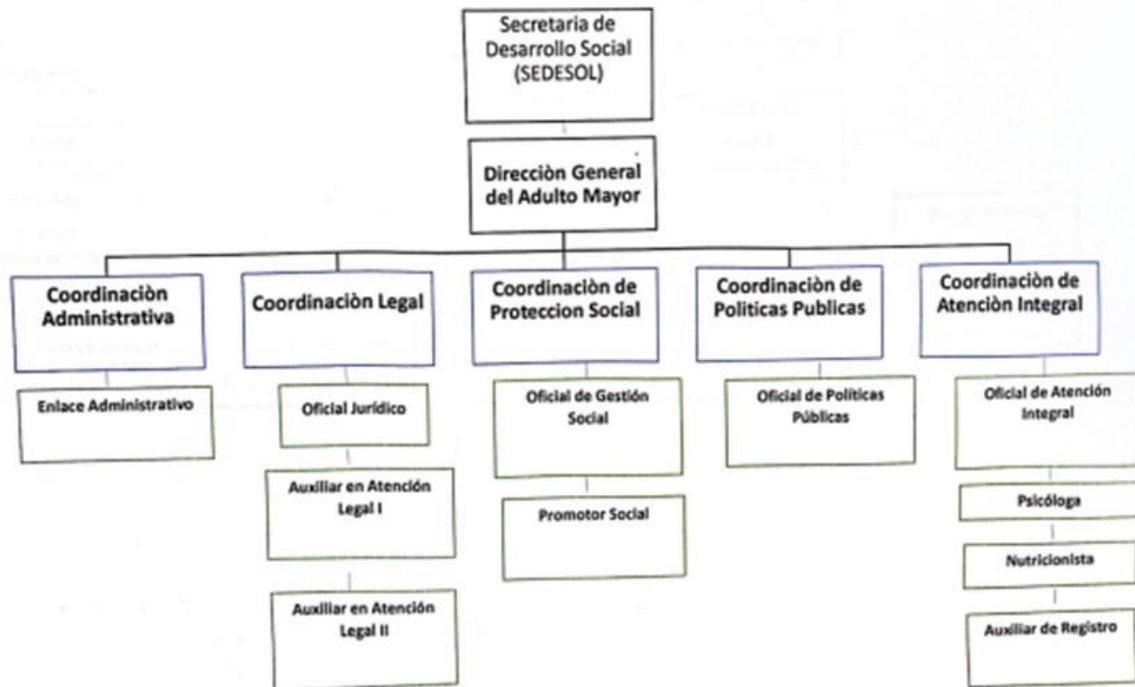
Secretaria de Desarrollo Social (SEDESOL)

Direcciòn General del Adulto Mayor

Coordinaciòn Administrativa

Enlace Administrativo

Coordinaciòn Legal

Oficial Jurídico

Auxiliar en Atención Legal I

Auxiliar en Atención Legal II

Coordinaciòn de Proteccion Social

Oficial de Gestión Social

Promotor Social

Coordinaciòn de Politicas Publicas

Oficial de Políticas Públicas

Coordinaciòn de Atenciòn Integral

Oficial de Atención Integral

Psicóloga

Nutricionista

Auxiliar de Registro